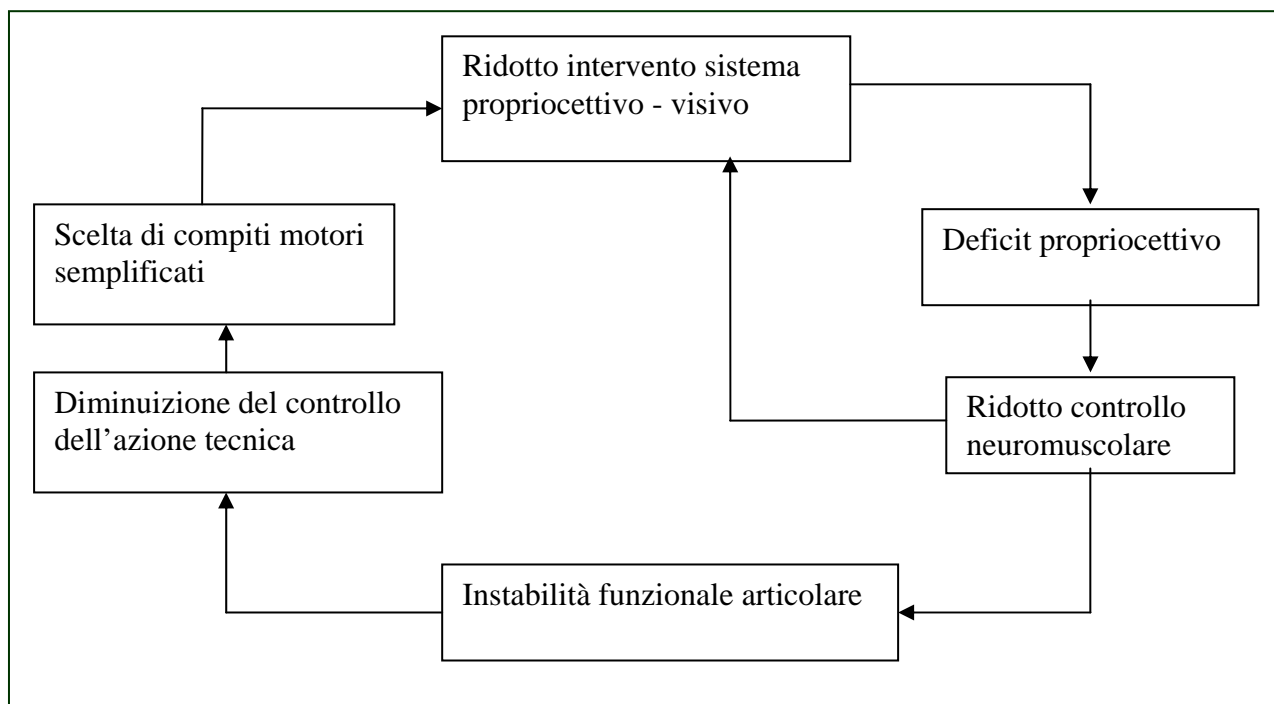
Ridotto intervento sistema propriocettivo - visivo

Deficit propriocettivo

Ridotto controllo neuromuscolare

Instabilità funzionale articolare

Diminuizione del controllo dell’azione tecnica

Scelta di compiti motori semplificati